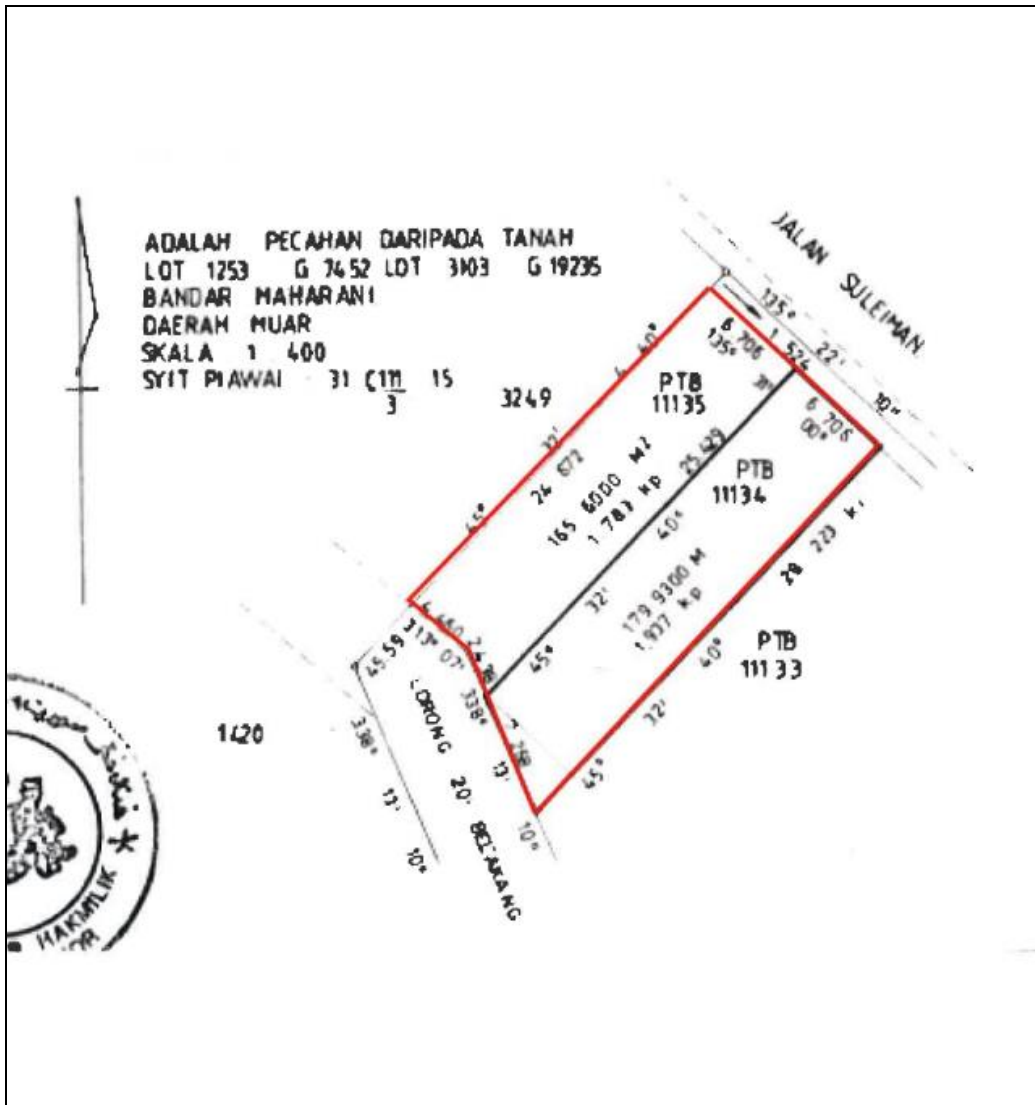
ADALAH PECAHAN DARIPADA TANAH
LOT 1253 G 7452 LOT 3103 G 19235
BANDAR MAHARANI
DAERAH MUAR
SKALA 1 400
SYIT PIAWAI 31 C $\frac{111}{3}$ 15

JALAN SULEIMAN

135° 22' 10"

6 706
135°
1 524
311

6 706
00°

3249

PTB
11135

24 872
45° 32' 40°

165 6000 M2
1 783 kp
25 429

PTB
11134

40°
32'
45°

179 9300 M
1 937 kp

28 223 k

PTB
11133

40°
32'
45°

45 59
317° 07'
338°

LORONG 20 BELAKANG

338°
13'
10°

1420

HAKMILIK